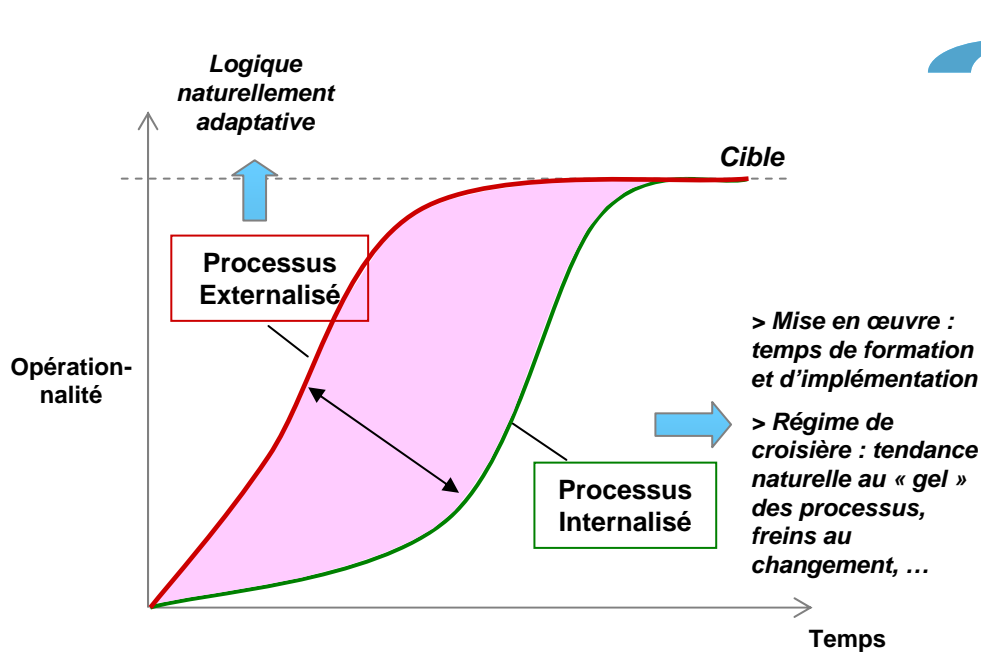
Logique naturellement adaptative

Cible

Processus Externalisé

Opération-nalité

> Mise en œuvre : temps de formation et d'implémentation

> Régime de croisière : tendance naturelle au « gel » des processus, freins au changement, …

Processus Internalisé

Temps